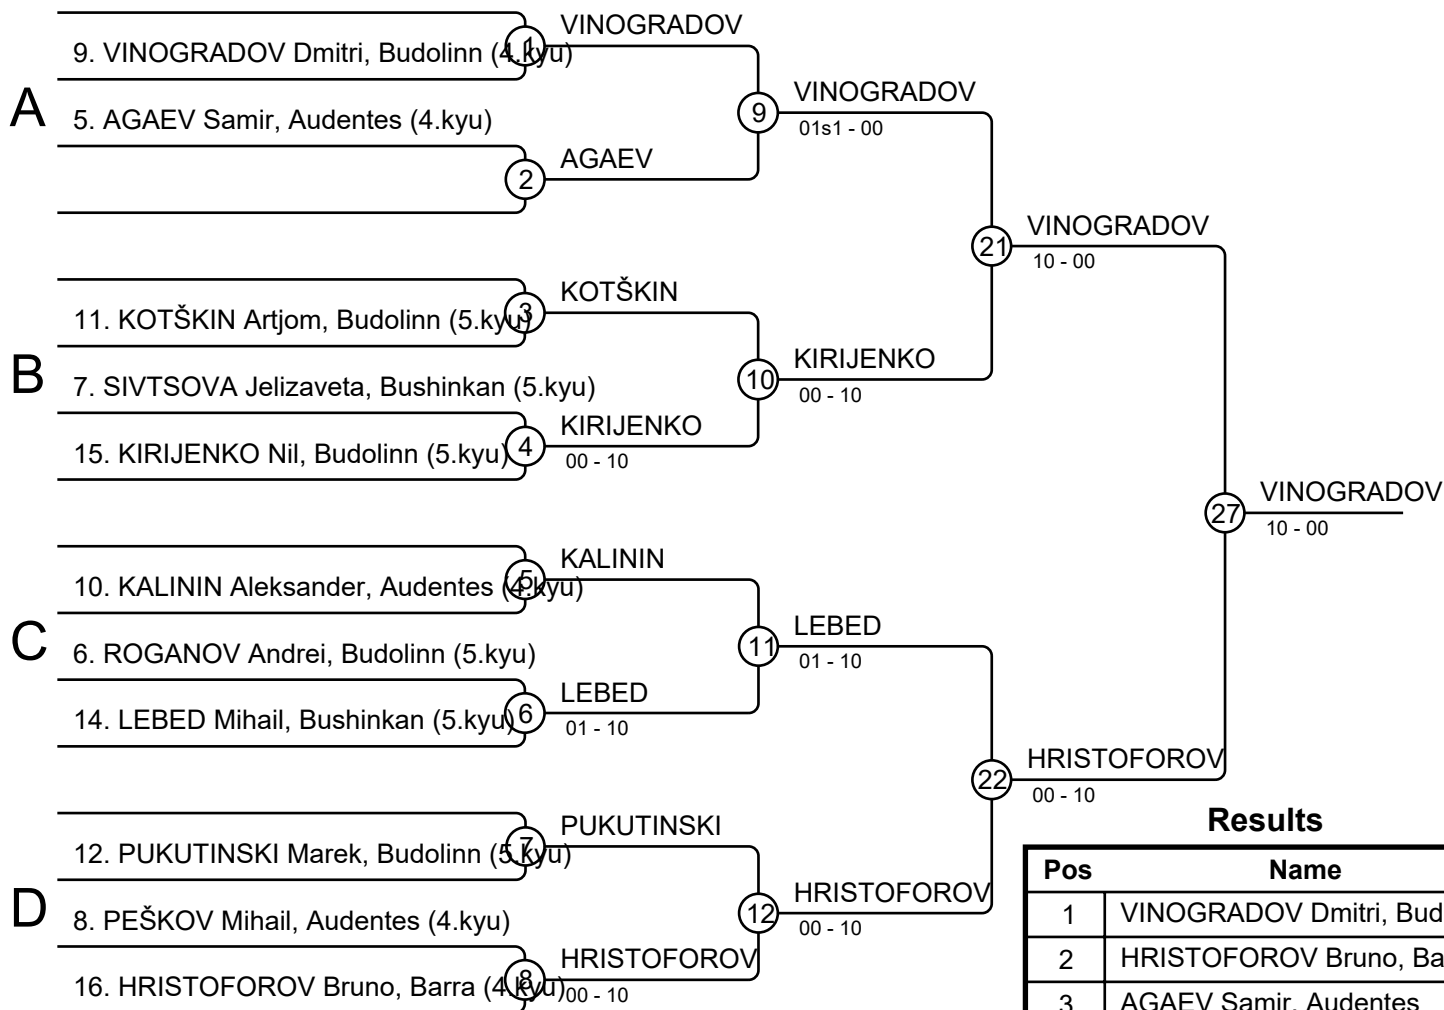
A
9. VINOGRADOV Dmitri, Budolinn (4.kyu)
5. AGAEV Samir, Audentes (4.kyu)

1 VINOGRADOV
2 AGAEV
9 VINOGRADOV
01s1 - 00

B
11. KOTŠKIN Artjom, Budolinn (5.kyu)
7. SIVTSOVA Jelizaveta, Bushinkan (5.kyu)
15. KIRIJENKO Nil, Budolinn (5.kyu)

3 KOTŠKIN
4 KIRIJENKO
00 - 10
10 KIRIJENKO
00 - 10

21 VINOGRADOV
10 - 00

C
10. KALININ Aleksander, Audentes (4.kyu)
6. ROGANOV Andrei, Budolinn (5.kyu)
14. LEBED Mihail, Bushinkan (5.kyu)

5 KALININ
6 LEBED
01 - 10
11 LEBED
01 - 10

D
12. PUKUTINSKI Marek, Budolinn (5.kyu)
8. PEŠKOV Mihail, Audentes (4.kyu)
16. HRISTOFOROV Bruno, Barra (4.kyu)

7 PUKUTINSKI
8 HRISTOFOROV
00 - 10
12 HRISTOFOROV
00 - 10

22 HRISTOFOROV
00 - 10

27 VINOGRADOV
10 - 00

Results

| Pos | Name |
|---|---|
| 1 | VINOGRADOV Dmitri, Bud |
| 2 | HRISTOFOROV Bruno, Ba |
| 3 | AGAEV Samir, Audentes |